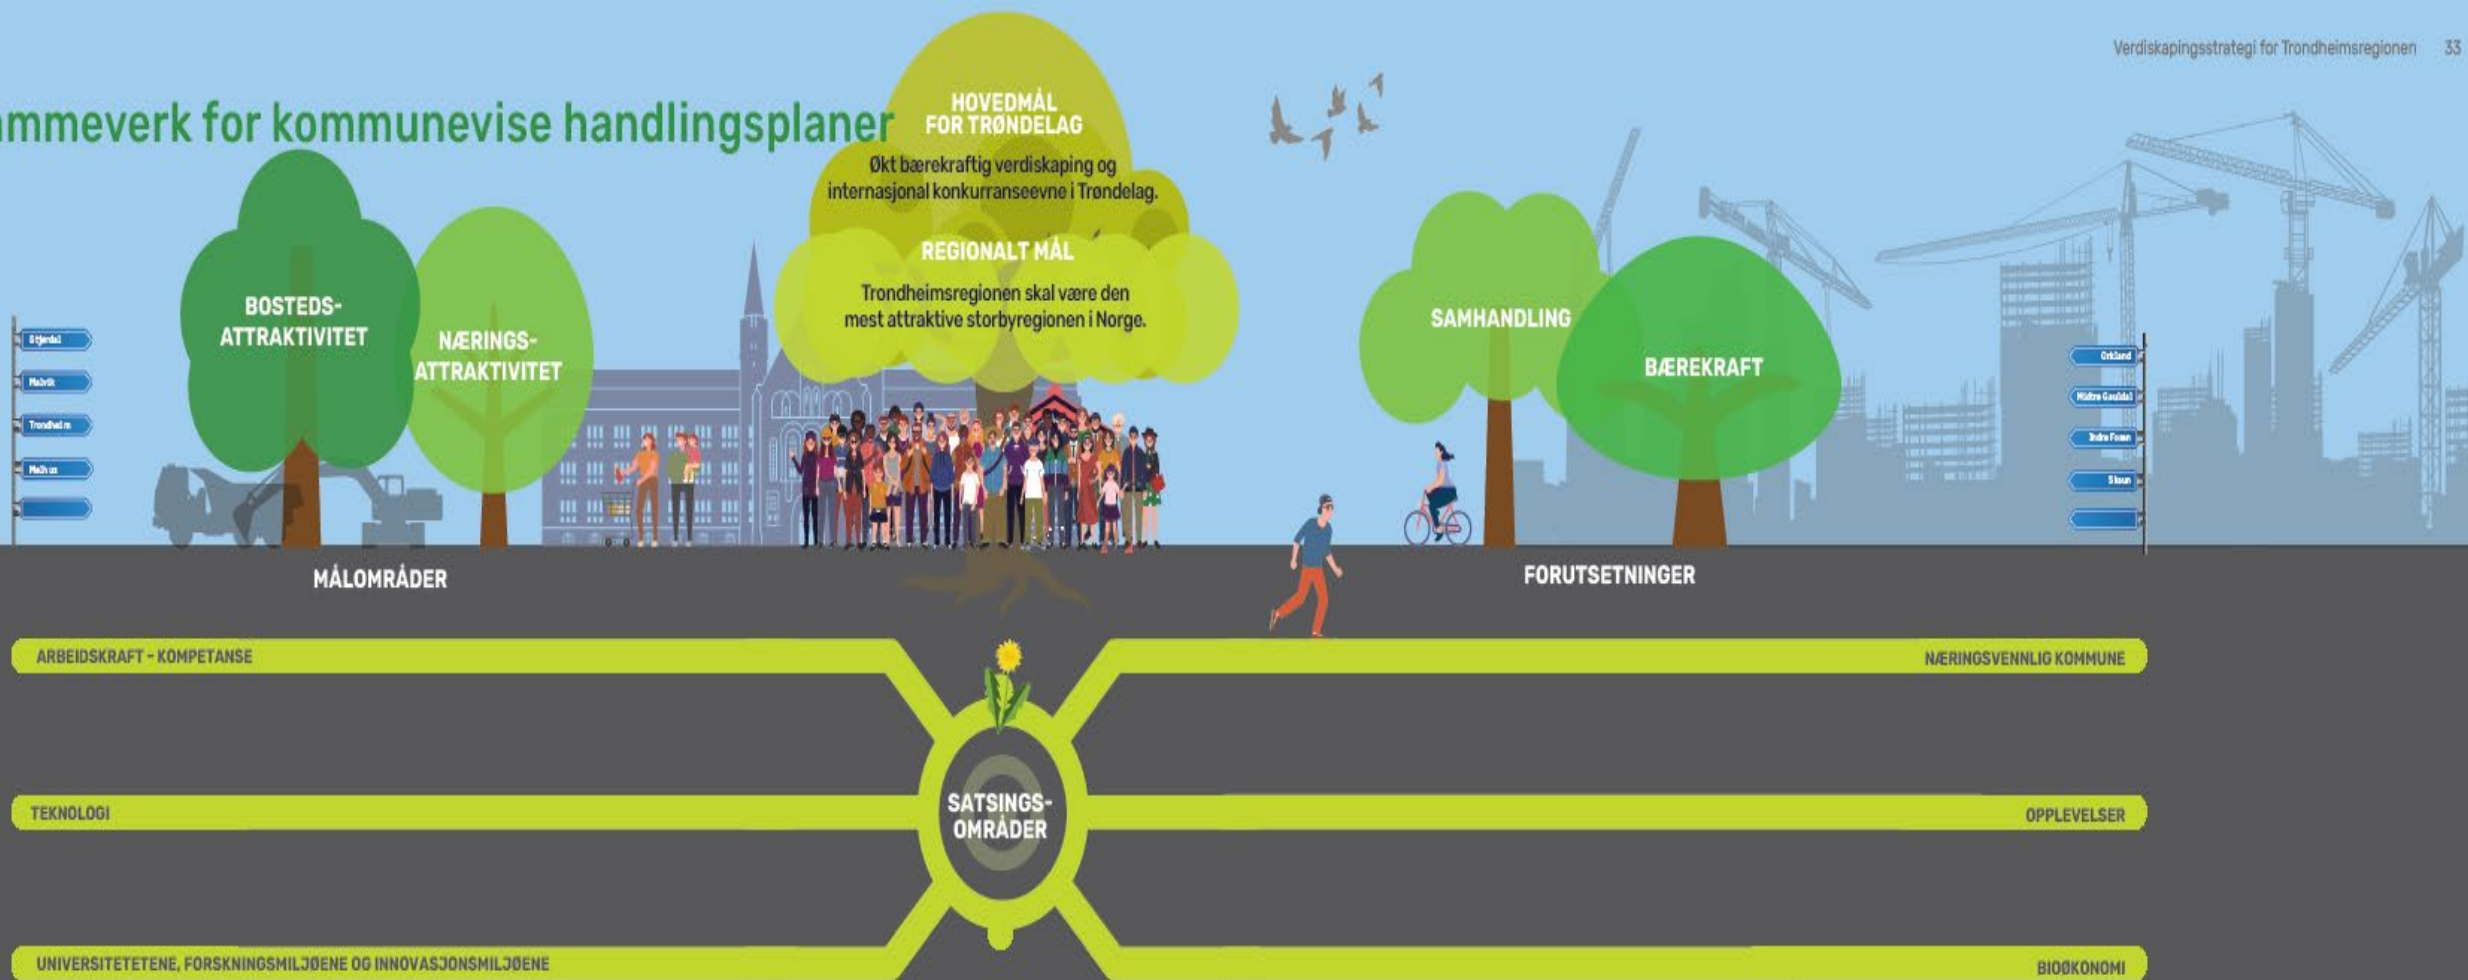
Verdiskapingsstrategi for Trondheimsregionen 33

mmeverk for kommunevise handlingsplaner

HOVEDMÅL FOR TRØNDELAG

Økt bærekraftig verdiskaping og internasjonal konkurranseevne i Trøndelag.

REGIONALT MÅL

Trondheimsregionen skal være den mest attraktive storbyregionen i Norge.

BOSTEDS-ATTRAKTIVITET

NÆRINGS-ATTRAKTIVITET

SAMHANDLING

BÆREKRAFT

Stjørdal

Malvik

Trondheim

Melhus

Orkland

Midtre Gauldal

Indre Fosen

Skaun

MÅLOMRÅDER

FORUTSETNINGER

ARBEIDSKRAFT – KOMPETANSE

NÆRINGSVENNLIG KOMMUNE

SATSINGS-OMRÅDER

TEKNOLOGI

OPPLEVELSER

UNIVERSITETETENE, FORSKNINGSMILJØENE OG INNOVASJONSMILJØENE

BIOØKONOMI